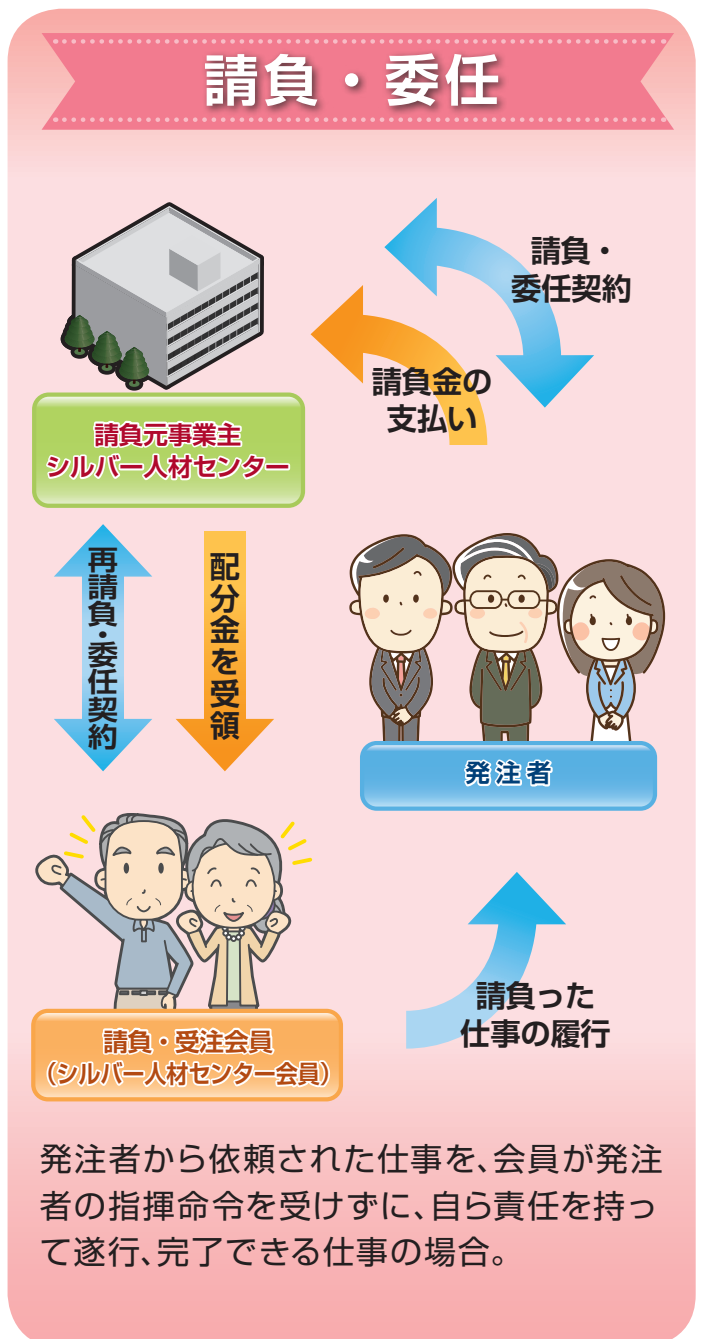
請負・委任

請負・委任契約

請負金の支払い

請負元事業主
シルバー人材センター

再請負・委任契約

配分金を受領

発注者

請負った仕事の履行

請負・受注会員
（シルバー人材センター会員）

発注者から依頼された仕事を、会員が発注者の指揮命令を受けずに、自ら責任を持って遂行、完了できる仕事の場合。